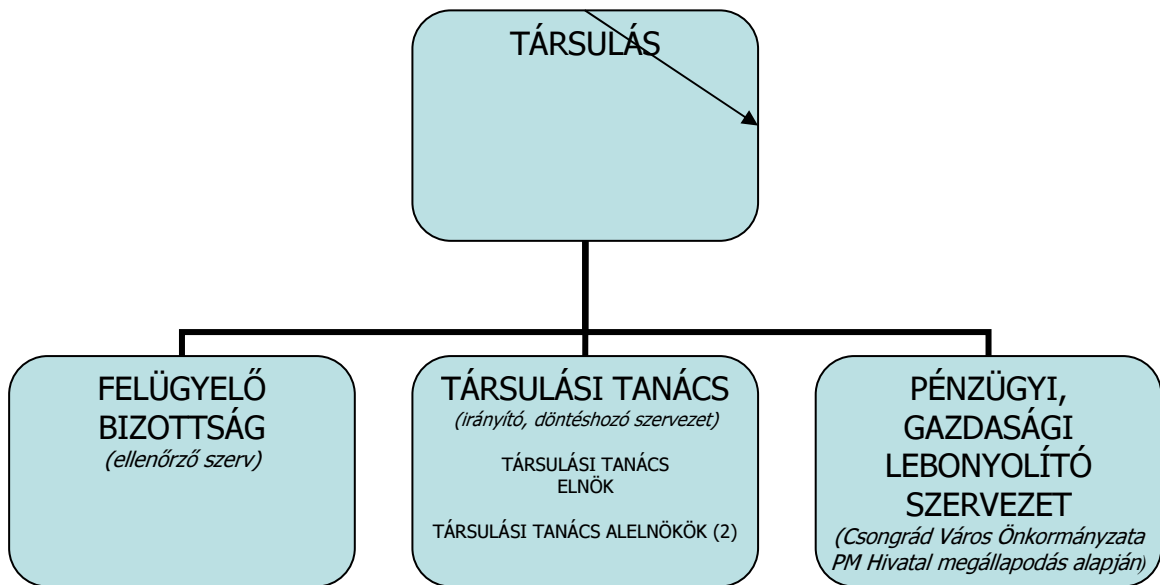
TÁRSULÁS

FELÜGYELŐ BIZOTTSÁG
(ellenőrző szerv)

TÁRSULÁSI TANÁCS
(irányító, döntéshozó szervezet)

TÁRSULÁSI TANÁCS ELNÖK

TÁRSULÁSI TANÁCS ALELNÖKÖK (2)

PÉNZÜGYI, GAZDASÁGI LEBONYOLÍTÓ SZERVEZET
(Csongrád Város Önkormányzata PM Hivatal megállapodás alapján)